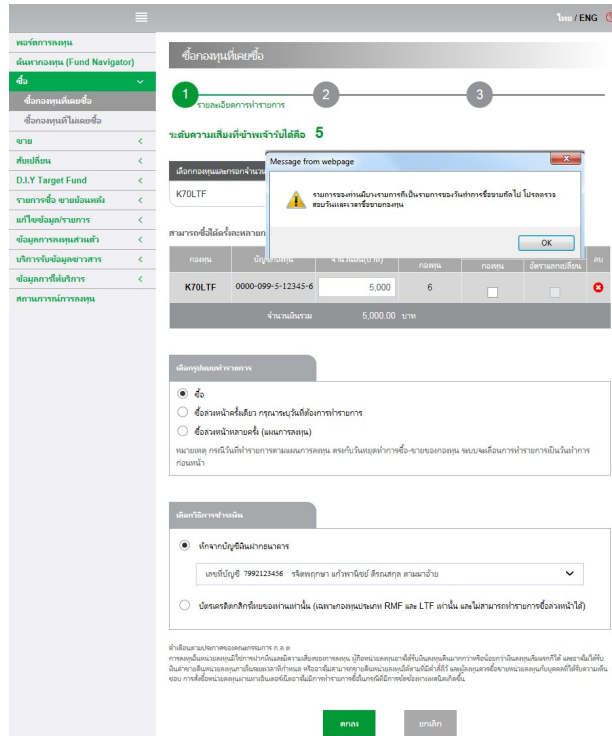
ไทย / ENG

พอร์ตการลงทุน
ค้นหากองทุน (Fund Navigator)
ซื้อ
ซื้อกองทุนที่เคยซื้อ
ซื้อกองทุนที่ไม่เคยซื้อ
ขาย
สับเปลี่ยน
D.I.Y Target Fund
รายการซื้อ ขายล่วงหน้า
แก้ไขข้อมูลรายการ
ข้อมูลการลงทุนส่วนตัว
บริการรับข้อมูลข่าวสาร
ข้อมูลการให้บริการ
สถานการณ์การลงทุน

ซื้อกองทุนที่เคยซื้อ

1 รายละเอียดการทำรายการ 2 3

ระดับความเสี่ยงที่ข้าพเจ้ารับได้คือ 5

เลือกกองทุนและกรอกจำนวน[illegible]

K70LTF

สามารถซื้อได้ครั้งละหลาย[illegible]

Message from webpage

รายการของท่านเป็นรายการที่เป็นรายการของวันทำการซื้อขายถัดไป โปรดตรวจสอบวันและเวลาซื้อขายกองทุน

OK

| กองทุน | บัญชีกองทุน | จำนวนเงิน(บาท) | กองทุน | กองทุน | อัตราแลกเปลี่ยน | ลบ |
|---|---|---|---|---|---|---|
| K70LTF | 0000-099-5-12345-6 | 5,000 | 6 | | | |
| | จำนวนเงินรวม | 5,000.00 บาท | | | | |

เลือกรูปแบบคำรายการ

ซื้อ
ซื้อล่วงหน้าครั้งเดียว กรุณาระบุวันที่ต้องการทำรายการ
ซื้อล่วงหน้าหลายครั้ง (แผนการลงทุน)

หมายเหตุ กรณีวันที่ทำรายการตามแผนการลงทุน ตรงกับวันหยุดทำการซื้อ-ขายของกองทุน ระบบจะเลื่อนการทำรายการเป็นวันทำการก่อนหน้า

เลือกวิธีการชำระเงิน

หักจากบัญชีเงินฝากธนาคาร

เลขที่บัญชี 7992123456 รจิตพฤกษา แก้วพาณิชย์ ดิรณสกุล ตามมาอ้าย

บัตรเครดิตกสิกรไทยของท่านเท่านั้น (เฉพาะกองทุนประเภท RMF และ LTF เท่านั้น และไม่สามารถทำรายการซื้อล่วงหน้าได้)

คำเตือนตามประกาศของคณะกรรมการ ก.ล.ต.
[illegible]

ตกลง ยกเลิก